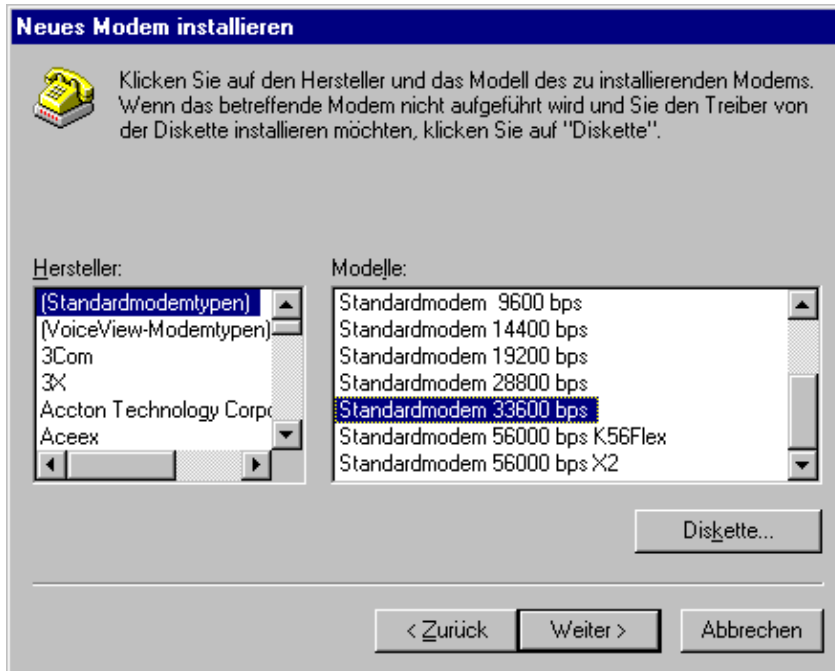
Neues Modem installieren

Klicken Sie auf den Hersteller und das Modell des zu installierenden Modems. Wenn das betreffende Modem nicht aufgeführt wird und Sie den Treiber von der Diskette installieren möchten, klicken Sie auf "Diskette".

Hersteller:
(Standardmodemtypen)
(VoiceView-Modemtypen)
3Com
3X
Accton Technology Corp
Aceex

Modelle:
Standardmodem 9600 bps
Standardmodem 14400 bps
Standardmodem 19200 bps
Standardmodem 28800 bps
Standardmodem 33600 bps
Standardmodem 56000 bps K56Flex
Standardmodem 56000 bps X2

Diskette...

< Zurück
Weiter >
Abbrechen